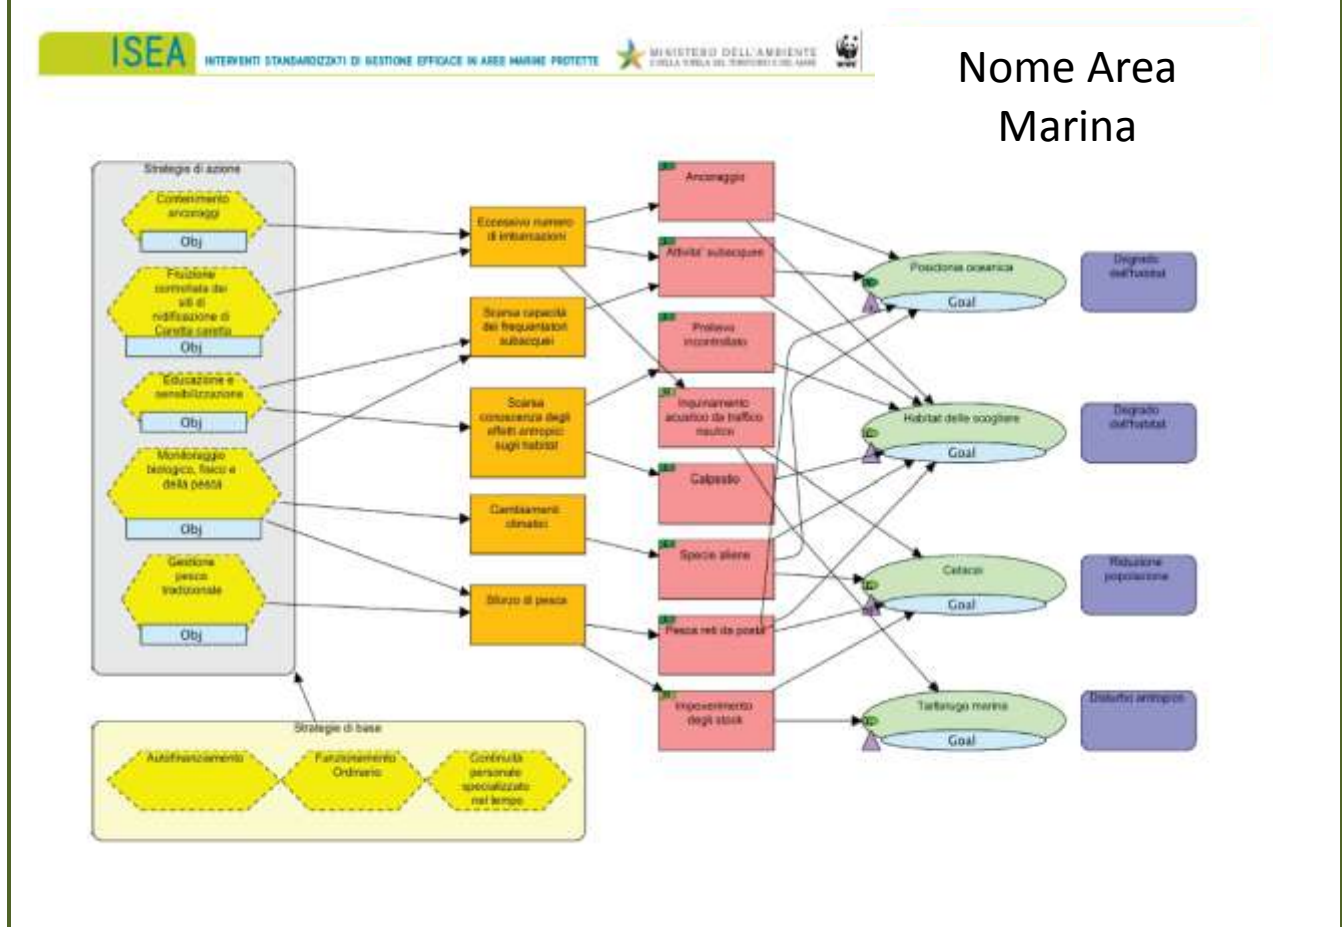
ISEA INTERVENTI STANDARDIZZATI DI GESTIONE EFFICACE IN AREE MARINE PROTETTE

MINISTERO DELL'AMBIENTE E DELLA TUTELA DEL TERRITORIO E DEL MARE

WWF

Nome Area Marina

Strategie di azione

Contenimento ancoraggi

Obj

Fruizione controllata dei siti di nidificazione di Caretta caretta

Obj

Educazione e sensibilizzazione

Obj

Monitoraggio biologico, fisico e della pesca

Obj

Gestione pesca tradizionale

Obj

Eccessivo numero di imbarcazioni

Scarsa capacità dei frequentatori subacquei

Scarsa conoscenza degli effetti antropici sugli habitat

Cambiamenti climatici

Sforzo di pesca

Ancoraggio

Attivita' subacquee

Prelievo incontrollato

Inquinamento acustico da traffico nautico

Calpestio

Specie aliene

Pesca reti da posta

Impoverimento degli stock

Posidonia oceanica

Goal

Habitat delle scogliere

Goal

Cetacei

Goal

Tartaruga marina

Goal

Degrado dell'habitat

Degrado dell'habitat

Riduzione popolazione

Disturbo antropico

Strategie di base

Autofinanziamento

Funzionamento Ordinario

Continuità personale specializzato nel tempo